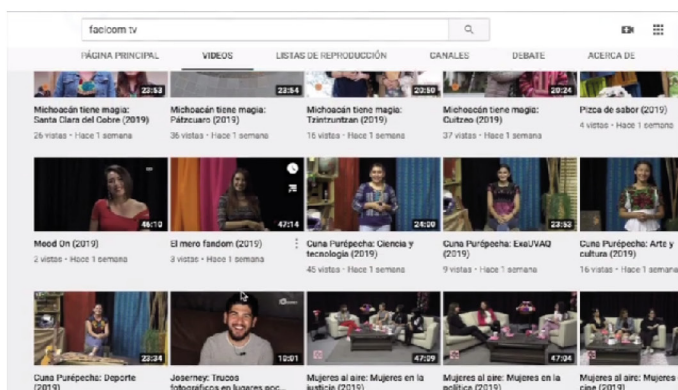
faciom tv

PÁGINA PRINCIPAL VIDEOS LISTAS DE REPRODUCCIÓN CANALES DEBATE ACERCA DE

23:53
Michoacán tiene magia: Santa Clara del Cobre (2019)
26 vistas · Hace 1 semana

23:54
Michoacán tiene magia: Pátzcuaro (2019)
36 vistas · Hace 1 semana

22:50
Michoacán tiene magia: Tzintzuntzan (2019)
16 vistas · Hace 1 semana

20:24
Michoacán tiene magia: Cuitzeo (2019)
37 vistas · Hace 1 semana

Pizca de sabor (2019)
4 vistas · Hace 1 semana

46:10
Mood On (2019)
2 vistas · Hace 1 semana

47:14
El mero fandom (2019)
3 vistas · Hace 1 semana

24:00
Cuna Purépecha: Ciencia y tecnología (2019)
45 vistas · Hace 1 semana

23:53
Cuna Purépecha: ExaUVAQ (2019)
9 vistas · Hace 1 semana

Cuna Purépecha: Arte y cultura (2019)
16 vistas · Hace 1 semana

22:34
Cuna Purépecha: Deporte (2019)

10:01
Josemey: Trucos fotográficos en lugares poc...

47:09
Mujeres al aire: Mujeres en la justicia (2019)

47:04
Mujeres al aire: Mujeres en la política (2019)

Mujeres al aire: Mujeres en cine (2019)